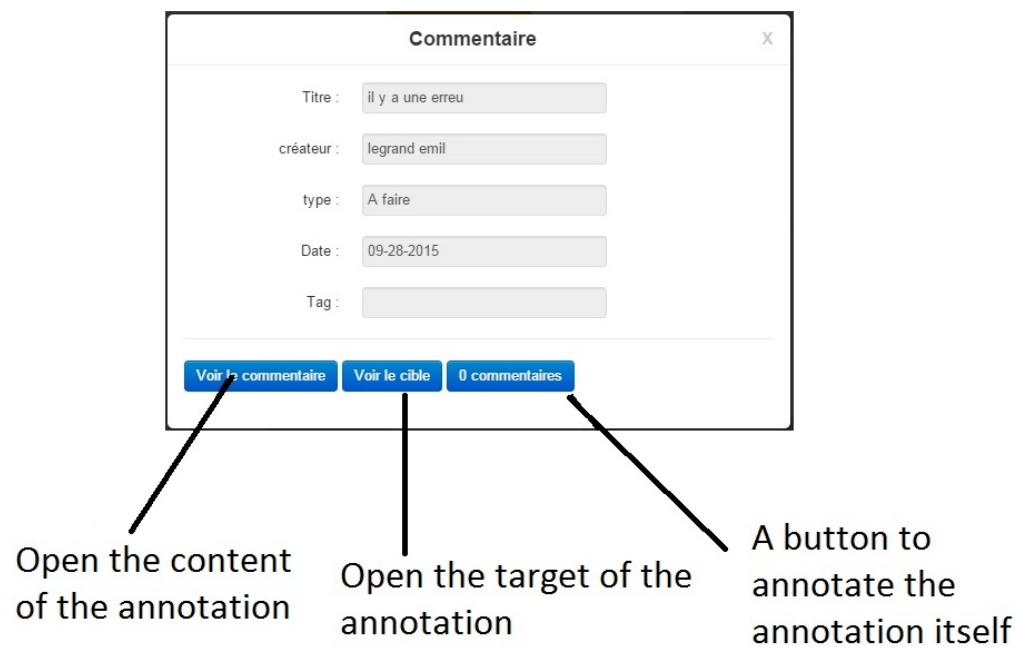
Commentaire

x

Titre : il y a une erreu

créateur : legrand emil

type : A faire

Date : 09-28-2015

Tag :

Voir le commentaire Voir le cible 0 commentaires

Open the content of the annotation

Open the target of the annotation

A button to annotate the annotation itself